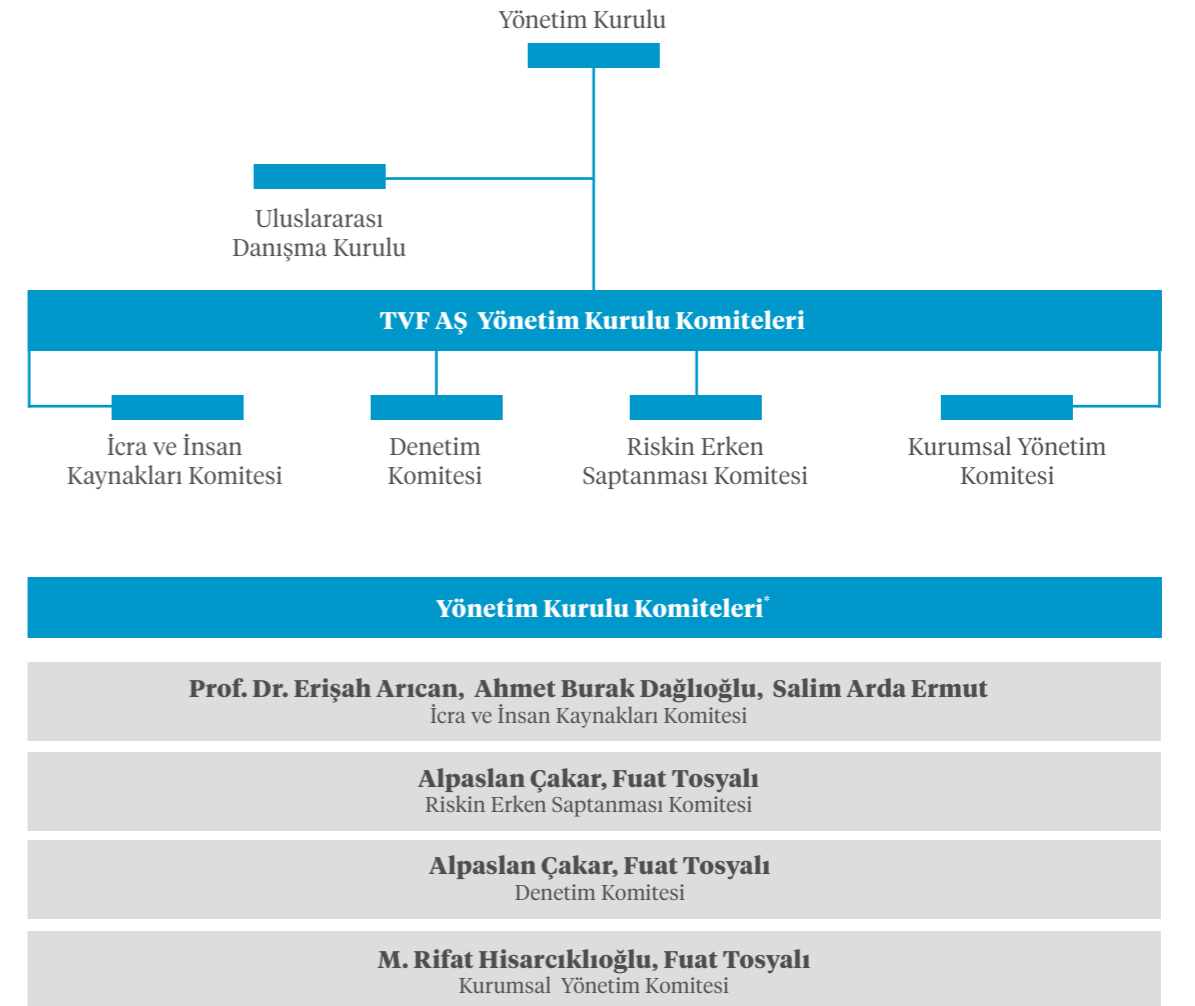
Yönetim Kurulu

Uluslararası Danışma Kurulu

TVF AŞ Yönetim Kurulu Komiteleri

İcra ve İnsan Kaynakları Komitesi

Denetim Komitesi

Riskin Erken Saptanması Komitesi

Kurumsal Yönetim Komitesi

Yönetim Kurulu Komiteleri*

Prof. Dr. Erişah Arıcan, Ahmet Burak Dağlıoğlu, Salim Arda Ermut
İcra ve İnsan Kaynakları Komitesi

Alpaslan Çakar, Fuat Tosyalı
Riskin Erken Saptanması Komitesi

Alpaslan Çakar, Fuat Tosyalı
Denetim Komitesi

M. Rifat Hisarcıklıoğlu, Fuat Tosyalı
Kurumsal Yönetim Komitesi